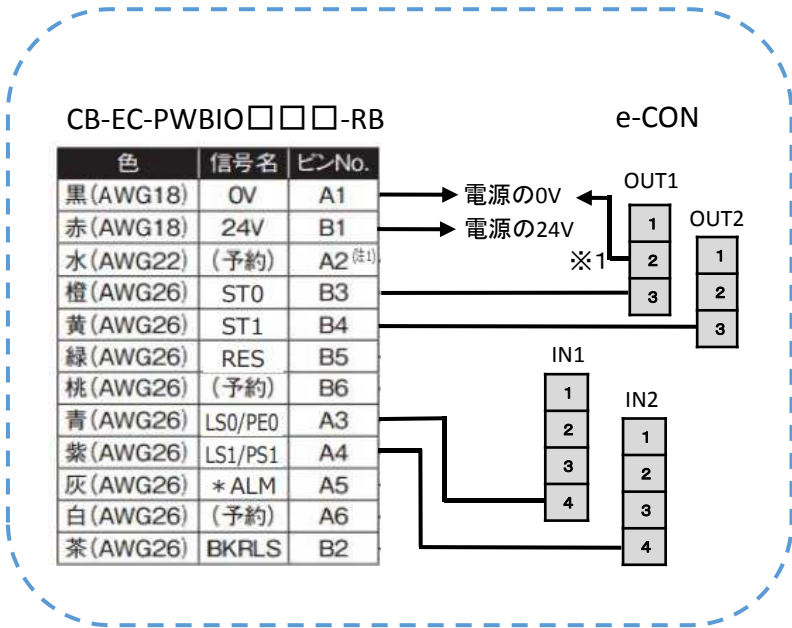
CB-EC-PWBIO□□□-RB

e-CON

| 色 | 信号名 | ピンNo. |
|---|---|---|
| 黒(AWG18) | 0V | A1 |
| 赤(AWG18) | 24V | B1 |
| 水(AWG22) | (予約) | A2(注1) |
| 橙(AWG26) | ST0 | B3 |
| 黄(AWG26) | ST1 | B4 |
| 緑(AWG26) | RES | B5 |
| 桃(AWG26) | (予約) | B6 |
| 青(AWG26) | LS0/PE0 | A3 |
| 紫(AWG26) | LS1/PS1 | A4 |
| 灰(AWG26) | ＊ALM | A5 |
| 白(AWG26) | (予約) | A6 |
| 茶(AWG26) | BKRLS | B2 |

電源の0V
電源の24V
※1

OUT1
1
2
3

OUT2
1
2
3

IN1
1
2
3
4

IN2
1
2
3
4